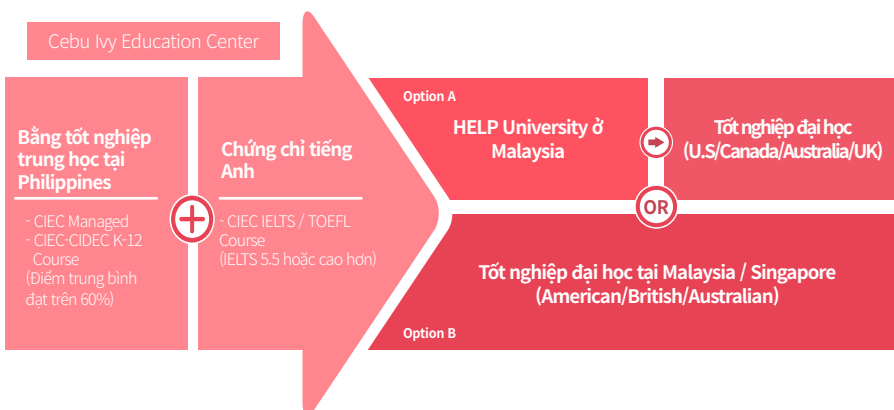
Cebu Ivy Education Center

Bằng tốt nghiệp trung học tại Philippines

- CIEC Managed
- CIEC-CIDEC K-12 Course
(Điểm trung bình đạt trên 60%)

Chứng chỉ tiếng Anh

- CIEC IELTS / TOEFL Course
(IELTS 5.5 hoặc cao hơn)

Option A

HELP University ở Malaysia

Tốt nghiệp đại học (U.S/Canada/Australia/UK)

OR

Tốt nghiệp đại học tại Malaysia / Singapore (American/British/Australian)

Option B